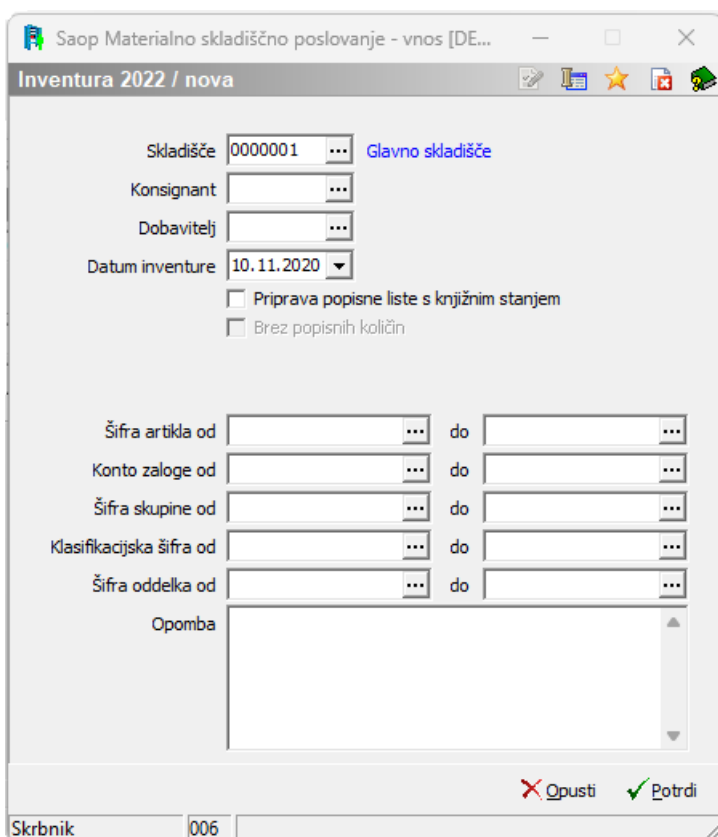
Saop Materialno skladiščno poslovanje - vnos [DE...

Inventura 2022 / nova

Skladišče 0000001 ... Glavno skladišče

Konsignant ...

Dobavitelj ...

Datum inventure 10.11.2020

Priprava popisne liste s knjižnim stanjem

Brez popisnih količin

Šifra artikla od ... do ...

Konto zaloge od ... do ...

Šifra skupine od ... do ...

Klasifikacijska šifra od ... do ...

Šifra oddelka od ... do ...

Opomba

Opusti Potrdi

Skrbnik 006